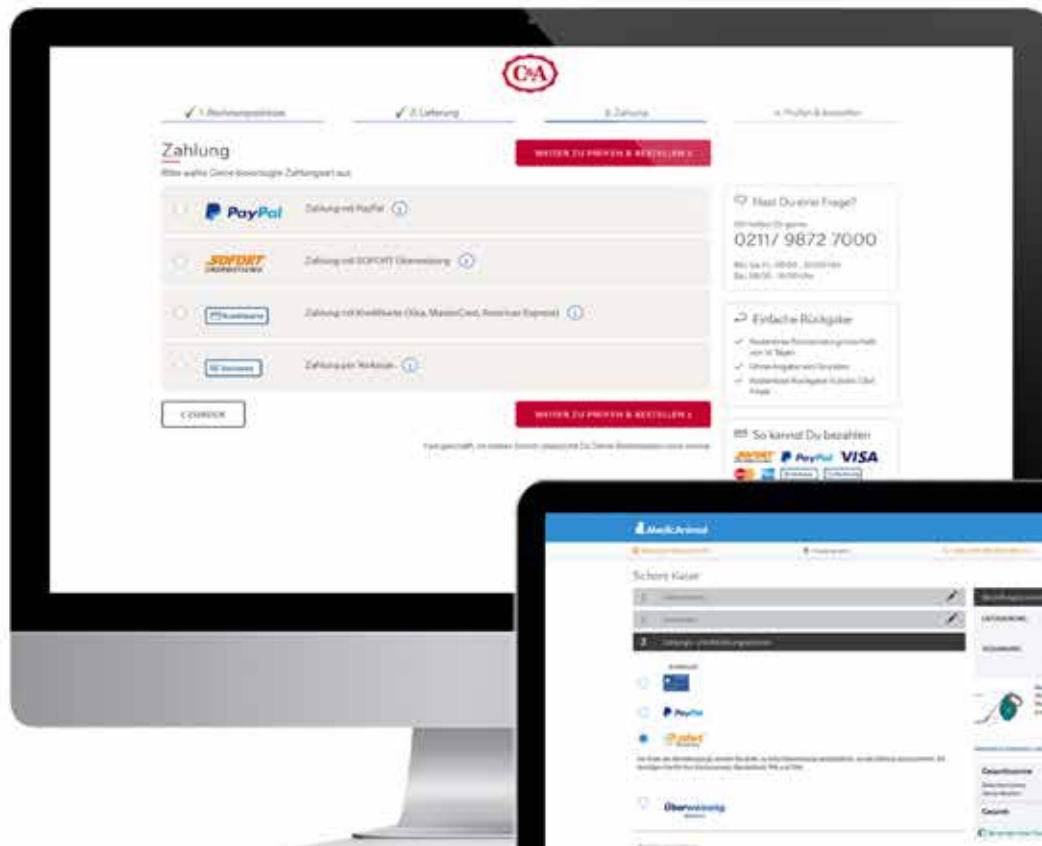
C&A

✓ 1. Rechnungsadresse ✓ 2. Lieferung 3. Zahlung 4. Prüfen & bestellen

Zahlung

Bitte wähle Deine bevorzugte Zahlungsart aus.

WEITER ZU PRÜFEN & BESTELLEN

PayPal Zahlung mit PayPal

SOFORT ÜBERWEISUNG Zahlung mit SOFORT Überweisung

Kreditkarte Zahlung mit Kreditkarte (Visa, MasterCard, American Express)

Vorkasse Zahlung per Vorkasse

ZURÜCK

WEITER ZU PRÜFEN & BESTELLEN

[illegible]

Hast Du eine Frage?

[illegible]

0211/ 9872 7000

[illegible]

Einfache Rückgabe

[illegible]

So kannst Du bezahlen

SOFORT PayPal VISA

MedicAnimal

Schone Kasse

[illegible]

PayPal

sofort

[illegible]

Überweisung

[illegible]